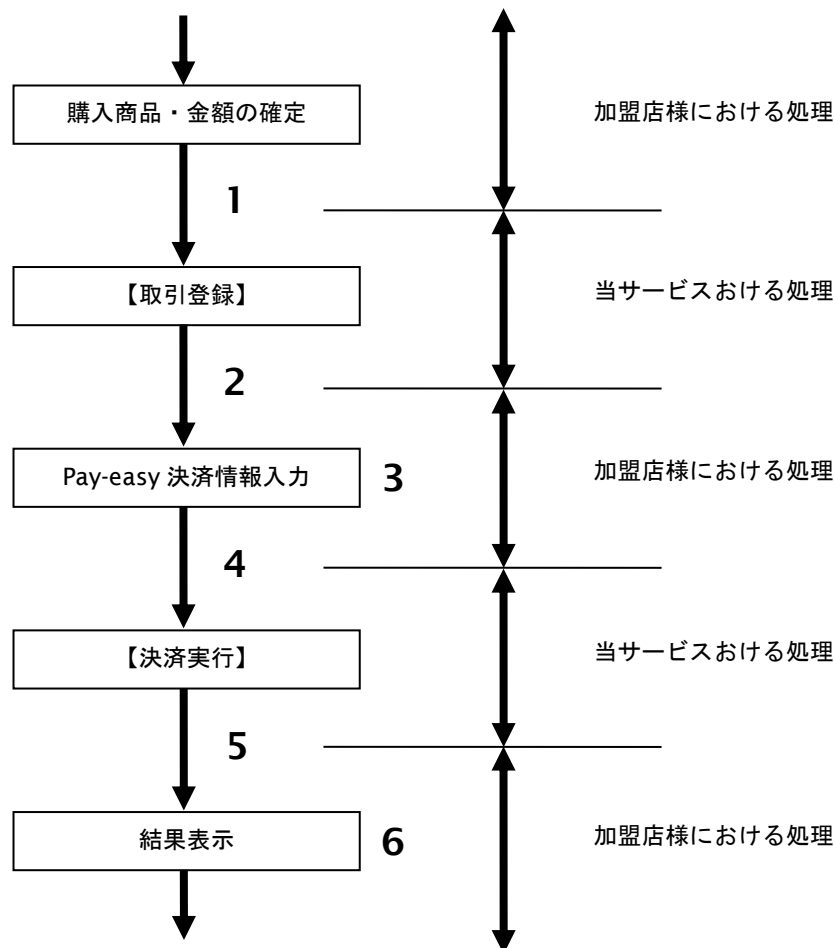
購入商品・金額の確定

加盟店様における処理

1

【取引登録】

当サービスおける処理

2

Pay-easy 決済情報入力

3

加盟店様における処理

4

【決済実行】

当サービスおける処理

5

結果表示

6

加盟店様における処理